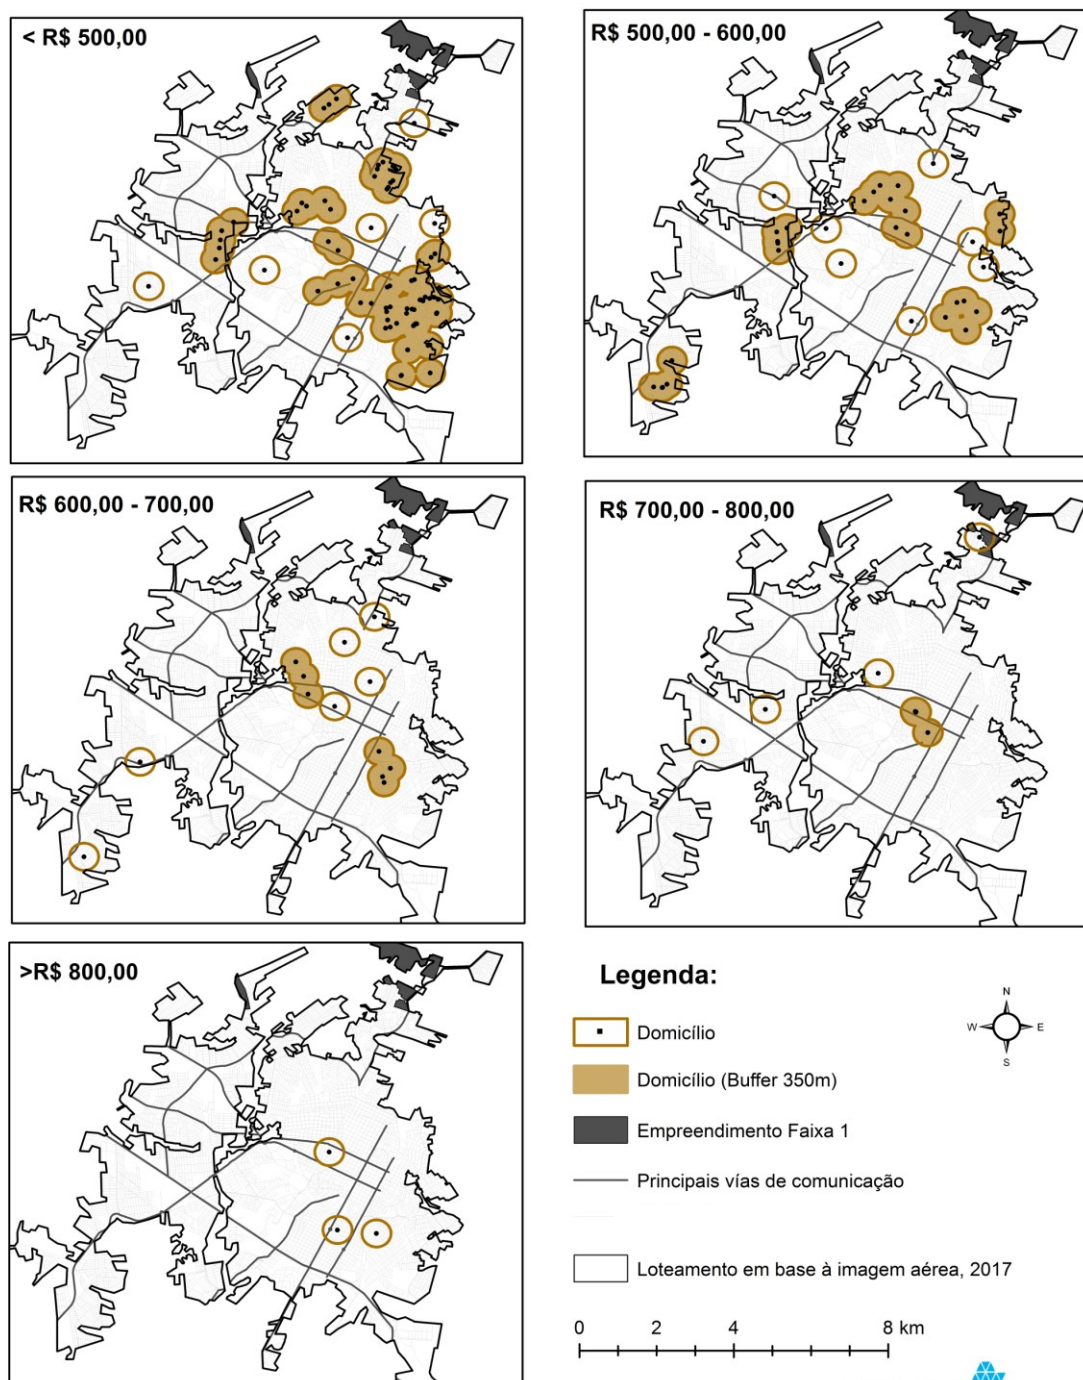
< R$ 500,00

R$ 500,00 - 600,00

R$ 600,00 - 700,00

R$ 700,00 - 800,00

>R$ 800,00

Legenda:

Domicílio

Domicílio (Buffer 350m)

Empreendimento Faixa 1

Principais vías de comunicação

Loteamento em base à imagem aérea, 2017

N
W E
S

0 2 4 8 km